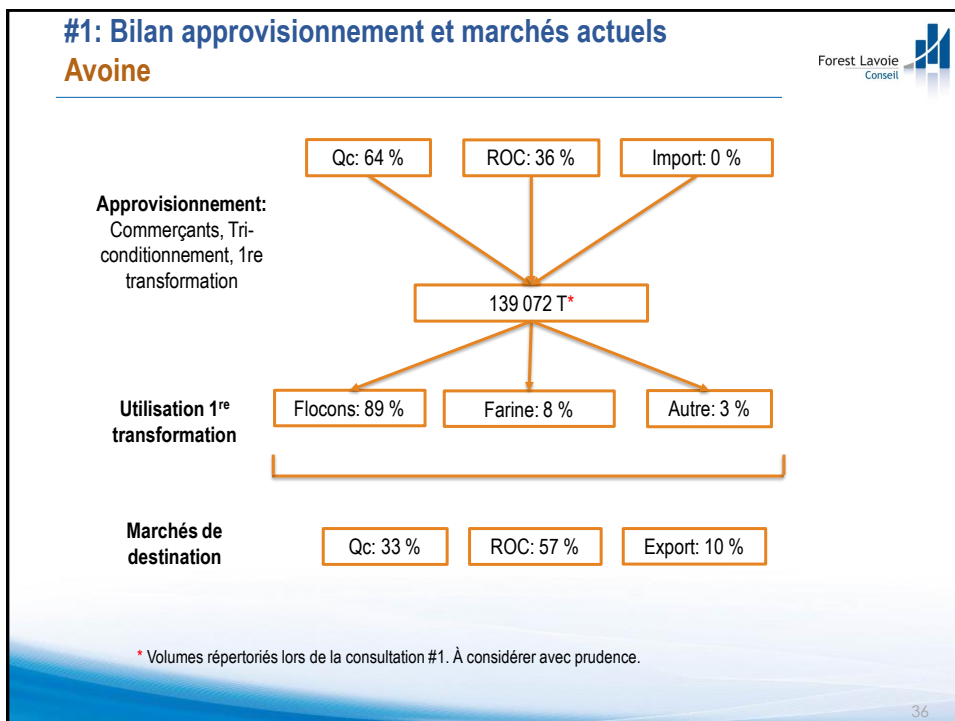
#1: Bilan approvisionnement et marchés actuels
Avoine

Forest Lavoie
Conseil

Qc: 64 %

ROC: 36 %

Import: 0 %

Approvisionnement: Commerçants, Triconditionnement, 1re transformation

139 072 T*

Utilisation 1$^{re}$ transformation

Flocons: 89 %

Farine: 8 %

Autre: 3 %

Marchés de destination

Qc: 33 %

ROC: 57 %

Export: 10 %

* Volumes répertoriés lors de la consultation #1. À considérer avec prudence.

36